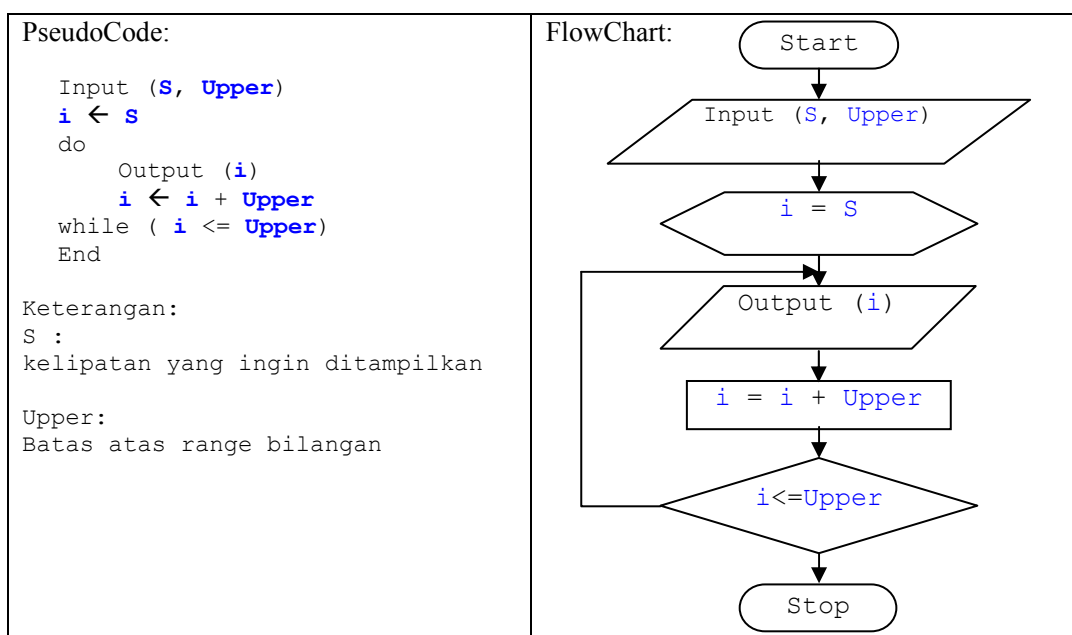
| PseudoCode: | FlowChart: |
|---|---|
| Input (**S**, **Upper**)<br>**i** ← **S**<br>do<br>Output (**i**)<br>**i** ← **i** + **Upper**<br>while ( **i** <= **Upper**)<br>End<br><br>Keterangan:<br>S :<br>kelipatan yang ingin ditampilkan<br><br>Upper:<br>Batas atas range bilangan | Start<br>Input (S, Upper)<br>i = S<br>Output (i)<br>i = i + Upper<br>i<=Upper<br>Stop |